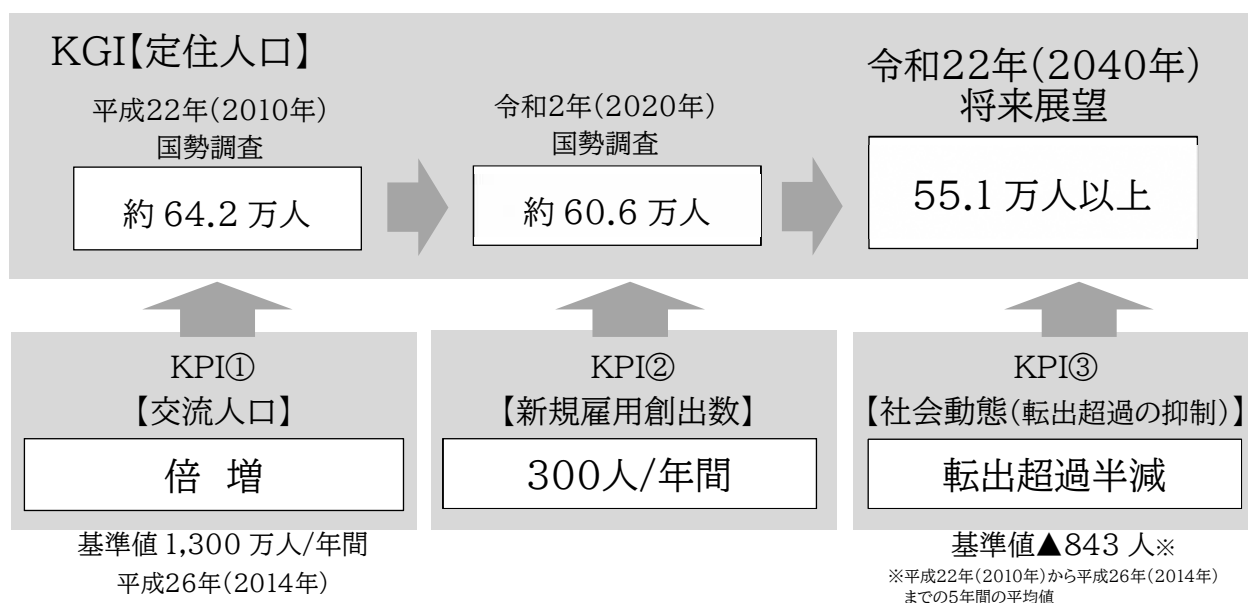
KGI【定住人口】

平成22年(2010年)
国勢調査

約 64.2 万人

令和2年(2020年)
国勢調査

約 60.6 万人

令和22年(2040年)
将来展望

55.1 万人以上

KPI①
【交流人口】

倍 増

基準値 1,300 万人/年間
平成26年(2014年)

KPI②
【新規雇用創出数】

300人/年間

KPI③
【社会動態(転出超過の抑制)】

転出超過半減

基準値▲843 人※
※平成22年(2010年)から平成26年(2014年)までの5年間の平均値